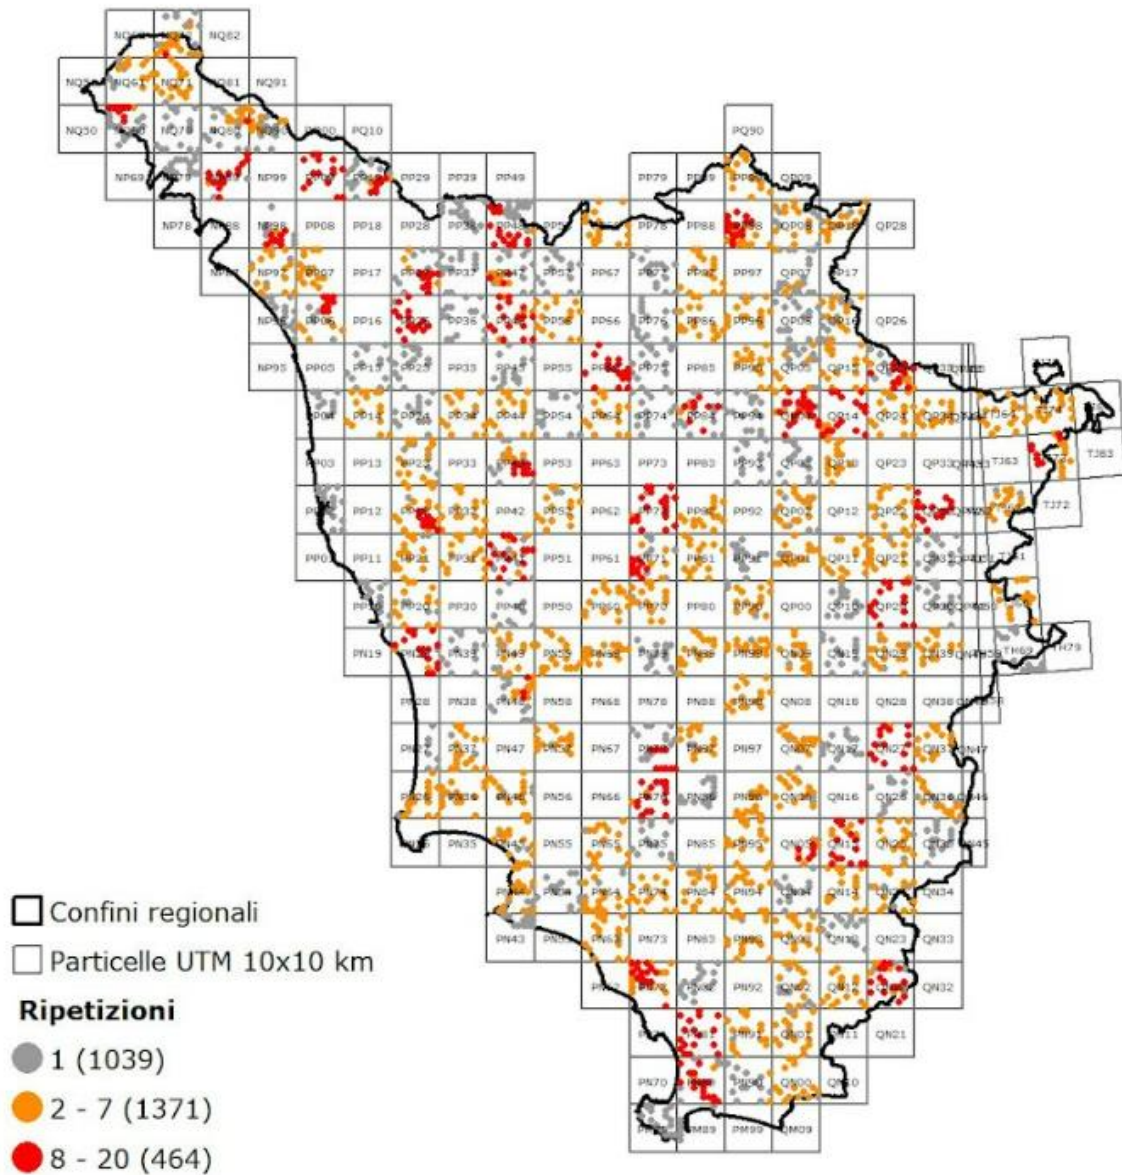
NQ62
NQ61
NQ71
NQ81
NQ91
NQ50
NQ70
NQ80
PQ10
PQ90
NP69
NP99
PP29
PP39
PP49
PP79
QP09
NP78
NP88
NP98
PP08
PP18
PP28
PP78
PP88
QP08
QP28
NP97
PP07
PP17
PP37
PP47
PP57
PP67
PP97
QP07
QP17
PP16
PP36
PP56
PP66
PP76
PP86
PP96
QP06
QP26
NP95
PP05
PP15
PP25
PP35
PP45
PP55
PP75
PP85
QP05
QP15
PP14
PP24
PP34
PP44
PP54
PP64
PP74
PP84
PP94
QP14
QP24
QP34
TJ64
TJ74
PP03
PP13
PP23
PP33
PP53
PP63
PP73
PP83
PP93
QP23
QP33
TJ63
TJ83
PP12
PP22
PP32
PP42
PP52
PP62
PP92
QP02
QP12
QP22
TJ72
PP01
PP11
PP31
PP51
PP61
PP71
PP81
QP01
QP11
QP21
QP31
TJ71
PP20
PP30
PP40
PP50
PP60
PP70
PP80
PP90
QP00
QP10
QP20
PN19
PN39
PN49
PN59
PN69
PN79
PN89
PN99
QN09
QN19
QN29
QN39
TH69
TH79
PN28
PN38
PN48
PN58
PN68
PN78
PN88
PN98
QN08
QN18
QN28
QN38
PN27
PN37
PN47
PN57
PN67
PN77
PN87
PN97
QN07
QN17
QN27
QN37
QN47
PN26
PN36
PN46
PN56
PN66
PN76
PN86
PN96
QN06
QN16
QN26
QN36
QN46
PN35
PN45
PN55
PN65
PN75
PN85
PN95
QN05
QN15
QN25
QN35
QN45
PN44
PN54
PN64
PN74
PN84
PN94
QN04
QN14
QN24
QN34
PN43
PN53
PN63
PN73
PN83
PN93
QN03
QN13
QN23
QN33
PN72
PN82
PN92
QN02
QN12
QN22
QN32
PN91
QN01
QN11
QN21
PN70
PN90
QN00
QN10
PM89
PM99
QM09
Confini regionali
Particelle UTM 10x10 km
Ripetizioni
1 (1039)
2 - 7 (1371)
8 - 20 (464)